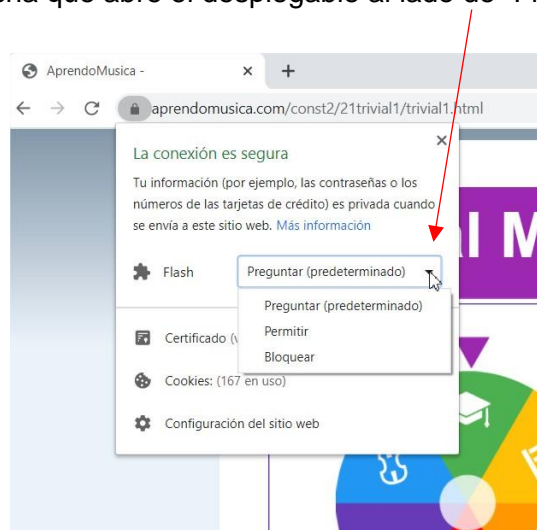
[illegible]na que abre el desplegable al lado de "F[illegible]

AprendoMusica -
×
+
aprendomusica.com/const2/21trivial1/trivial1.html

La conexión es segura
×
Tu información (por ejemplo, las contraseñas o los números de las tarjetas de crédito) es privada cuando se envía a este sitio web. Más información

Flash
Preguntar (predeterminado)
Preguntar (predeterminado)
Permitir
Bloquear

Certificado (v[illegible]
Cookies: (167 en uso)
Configuración del sitio web

al M